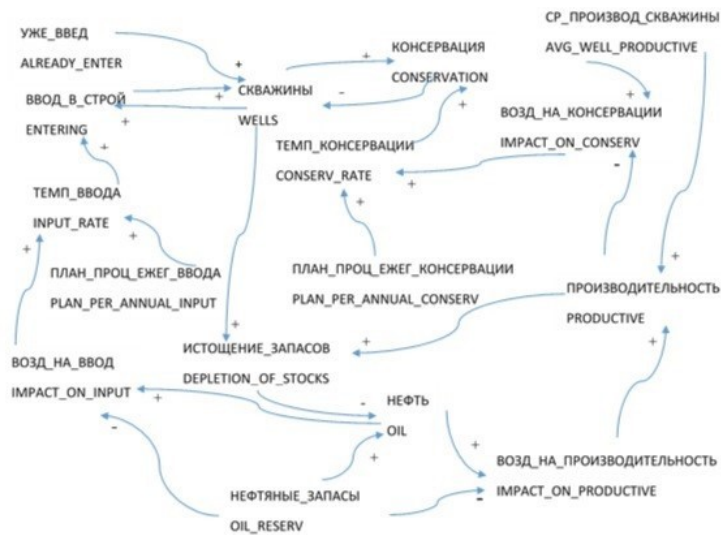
УЖЕ_ВВЕД

ALREADY_ENTER

ВВОД_В_СТРОЙ

ENTERING

СКВАЖИНЫ

WELLS

КОНСЕРВАЦИЯ

CONSERVATION

СР_ПРОИЗВОД_СКВАЖИНЫ

AVG_WELL_PRODUCTIVE

ВОЗД_НА_КОНСЕРВАЦИИ

IMPACT_ON_CONSERV

ТЕМП_КОНСЕРВАЦИИ

CONSERV_RATE

ТЕМП_ВВОДА

INPUT_RATE

ПЛАН_ПРОЦ_ЕЖЕГ_ВВОДА

PLAN_PER_ANNUAL_INPUT

ПЛАН_ПРОЦ_ЕЖЕГ_КОНСЕРВАЦИИ

PLAN_PER_ANNUAL_CONSERV

ПРОИЗВОДИТЕЛЬНОСТЬ

PRODUCTIVE

ВОЗД_НА_ВВОД

IMPACT_ON_INPUT

ИСТОЩЕНИЕ_ЗАПАСОВ

DEPLETION_OF_STOCKS

НЕФТЬ

OIL

ВОЗД_НА_ПРОИЗВОДИТЕЛЬНОСТЬ

IMPACT_ON_PRODUCTIVE

НЕФТЯНЫЕ_ЗАПАСЫ

OIL_RESERV

+ + - + + + + - + + + + + + - + + - + -